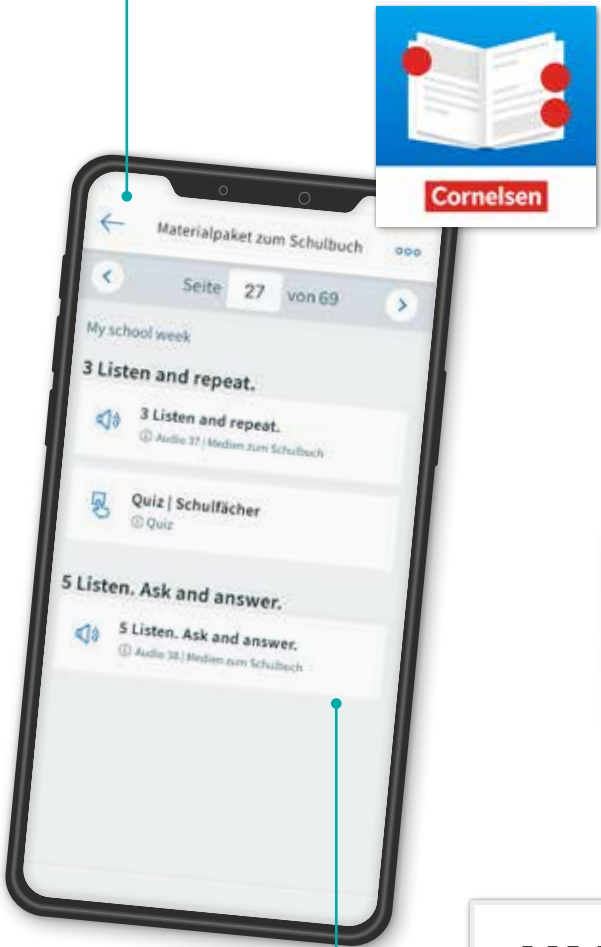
Cornelsen

Materialpaket zum Schulbuch

Seite 27 von 69

My school week

3 Listen and repeat.

3 Listen and repeat.
Audio 37 | Medien zum Schulbuch

Quiz | Schulfächer
Quiz

5 Listen. Ask and answer.

5 Listen. Ask and answer.
Audio 38 | Medien zum Schulbuch